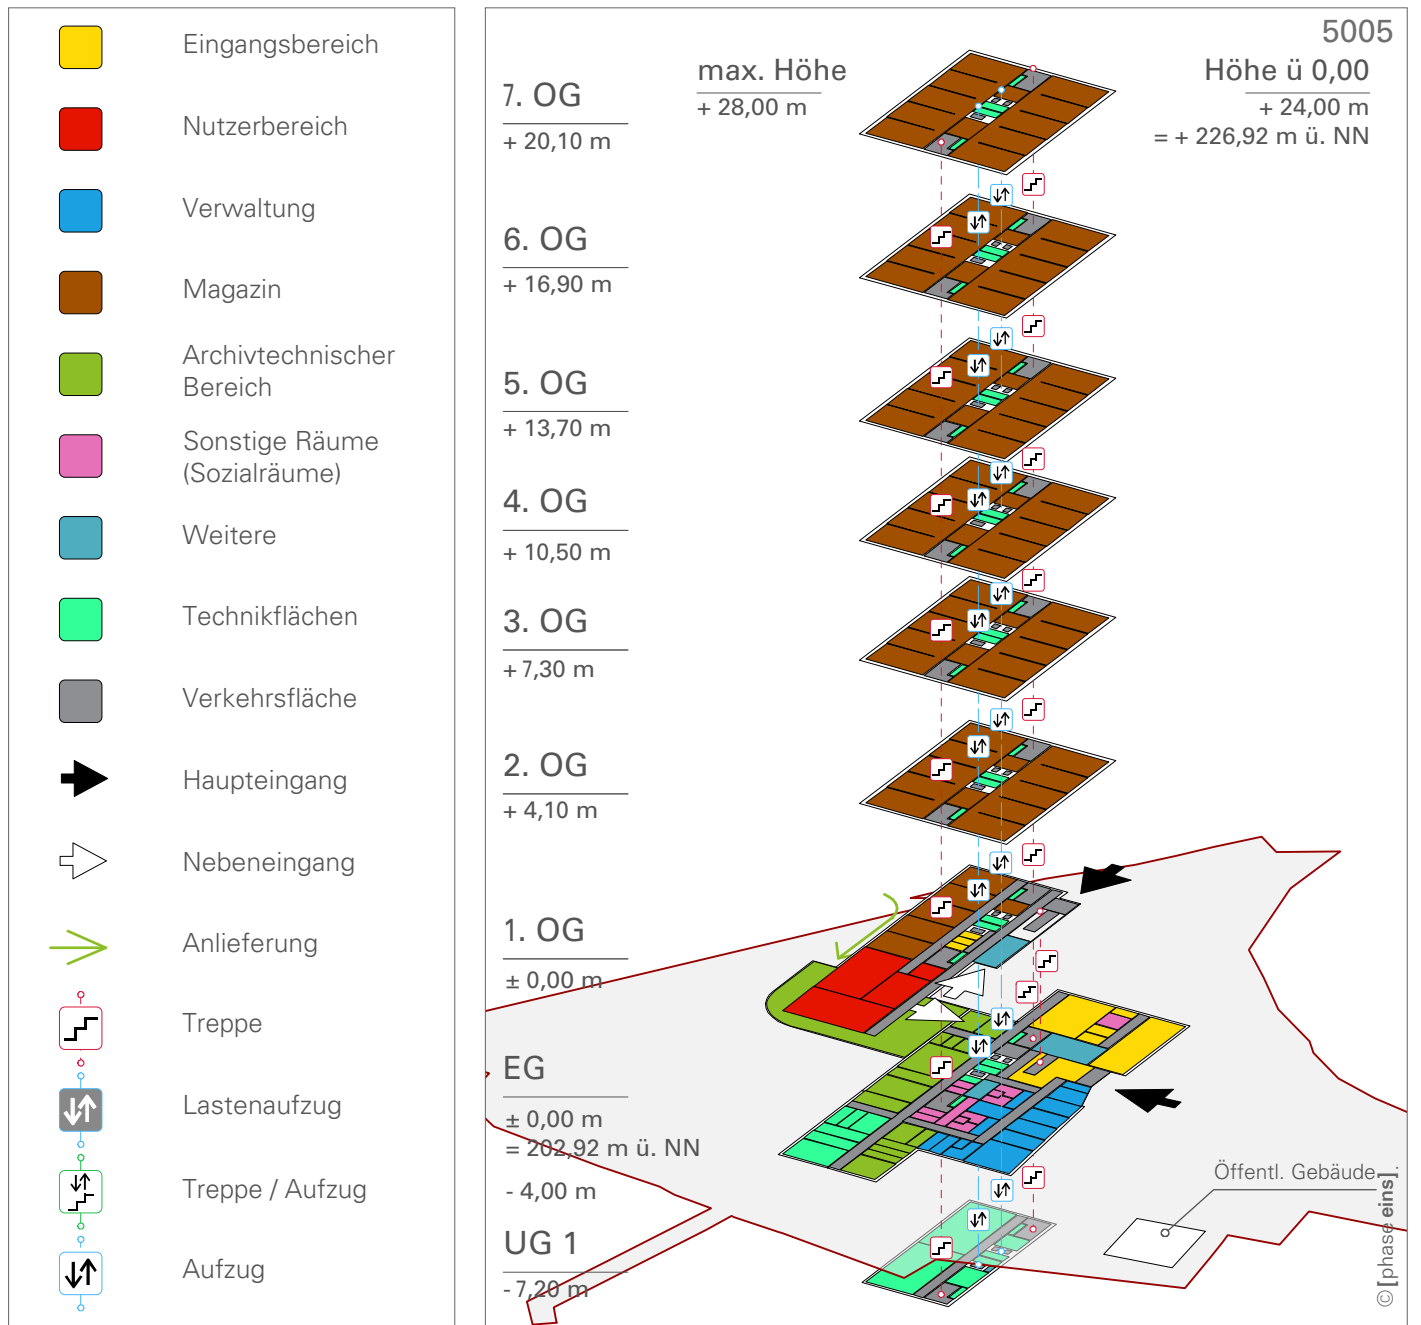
Eingangsbereich

Nutzerbereich

Verwaltung

Magazin

Archivtechnischer Bereich

Sonstige Räume (Sozialräume)

Weitere

Technikflächen

Verkehrsfläche

Haupteingang

Nebeneingang

Anlieferung

Treppe

Lastenaufzug

Treppe / Aufzug

Aufzug

5005

max. Höhe
+ 28,00 m

Höhe ü 0,00
+ 24,00 m
= + 226,92 m ü. NN

7. OG
+ 20,10 m

6. OG
+ 16,90 m

5. OG
+ 13,70 m

4. OG
+ 10,50 m

3. OG
+ 7,30 m

2. OG
+ 4,10 m

1. OG
± 0,00 m

EG
± 0,00 m
= 202,92 m ü. NN

- 4,00 m

UG 1
- 7,20 m

Öffentl. Gebäude

© [phase eins].